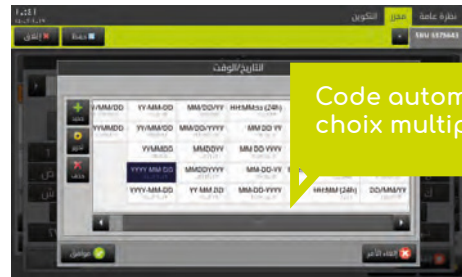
نظرة عامة
محرر
التكوين
إغلاق
حفظ
SKU 5579443
التاريخ/الوقت
Code autom
choix multip
YY-MM-DD
MM/DD/YY
HH:MM:ss (24h)
YY/MM/DD
MM/DD/YYYY
MM DD YY
YYMMDD
MMDDYY
MM-DD-YYYY
YYYY MM DD
MMDDYYYY
MM-DD-YY
YYYY-MM-DD
YY MM DD
MM-DD-YYYY
HH:MM (24h)
DD/MM/YY
موافق
إلغاء الأمر